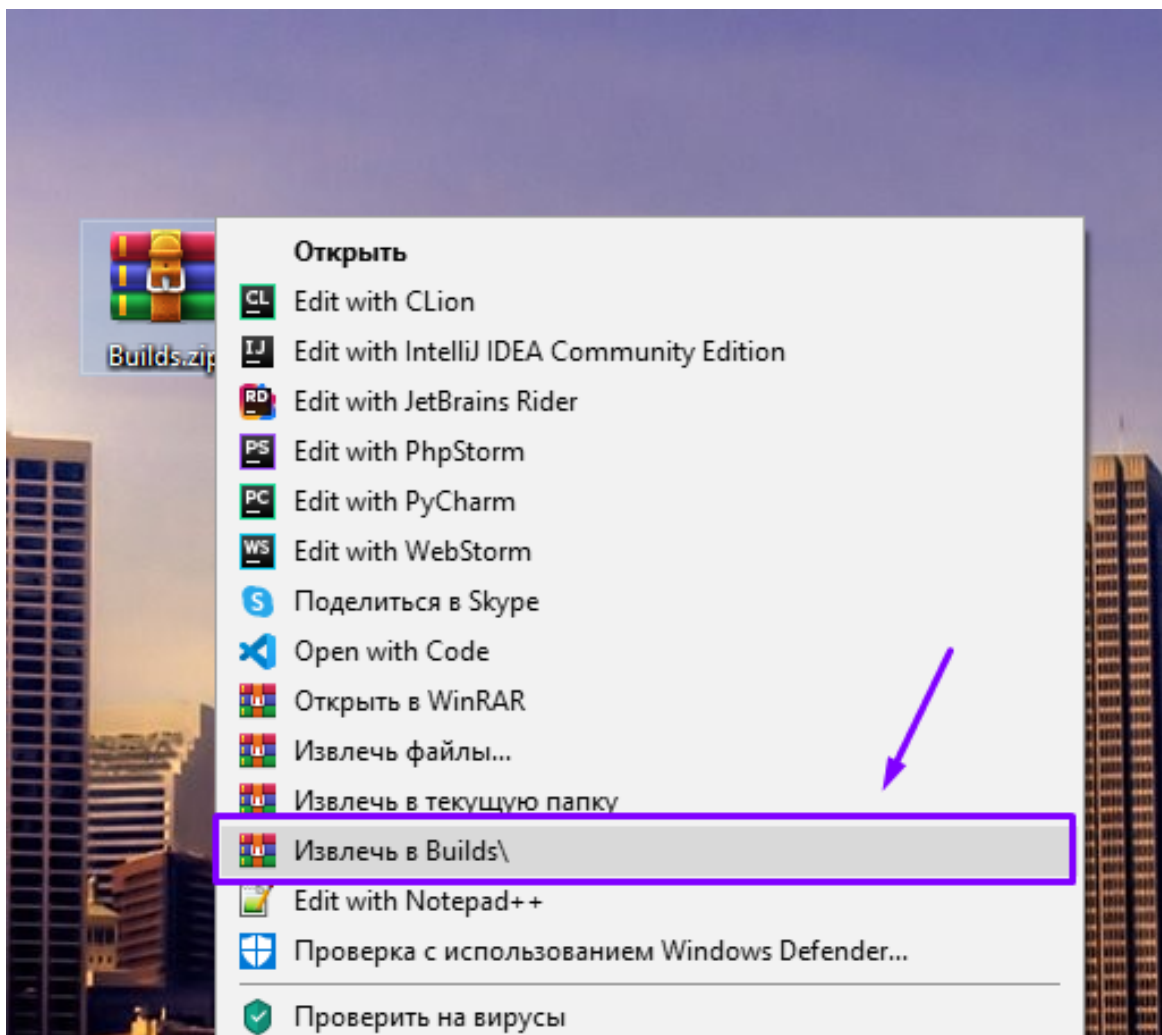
Builds.zip

Открыть
CL Edit with CLion
IJ Edit with IntelliJ IDEA Community Edition
RD Edit with JetBrains Rider
PS Edit with PhpStorm
PC Edit with PyCharm
WS Edit with WebStorm
Поделиться в Skype
Open with Code
Открыть в WinRAR
Извлечь файлы...
Извлечь в текущую папку
Извлечь в Builds\
Edit with Notepad++
Проверка с использованием Windows Defender...
Проверить на вирусы